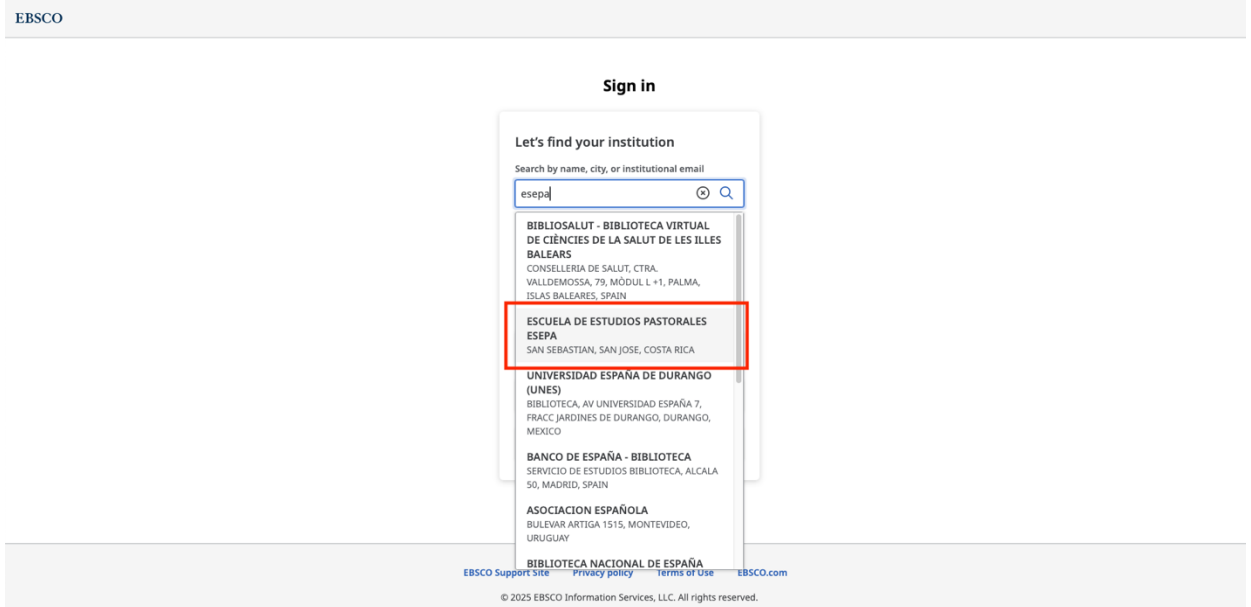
EBSCO

Sign in

Let's find your institution

Search by name, city, or institutional email

esepa

BIBLIOSALUT - BIBLIOTECA VIRTUAL DE CIÈNCIES DE LA SALUT DE LES ILLES BALEARS
CONSELLERIA DE SALUT, CTRA. VALLDEMOSSA, 79, MÒDUL L +1, PALMA, ISLAS BALEARES, SPAIN

ESCUELA DE ESTUDIOS PASTORALES ESEPA
SAN SEBASTIAN, SAN JOSE, COSTA RICA

UNIVERSIDAD ESPAÑA DE DURANGO (UNES)
BIBLIOTECA, AV UNIVERSIDAD ESPAÑA 7, FRACC JARDINES DE DURANGO, DURANGO, MEXICO

BANCO DE ESPAÑA - BIBLIOTECA
SERVICIO DE ESTUDIOS BIBLIOTECA, ALCALA 50, MADRID, SPAIN

ASOCIACION ESPAÑOLA
BULEVAR ARTIGA 1515, MONTEVIDEO, URUGUAY

BIBLIOTECA NACIONAL DE ESPAÑA

EBSCO Support Site Privacy policy Terms of Use EBSCO.com

© 2025 EBSCO Information Services, LLC. All rights reserved.